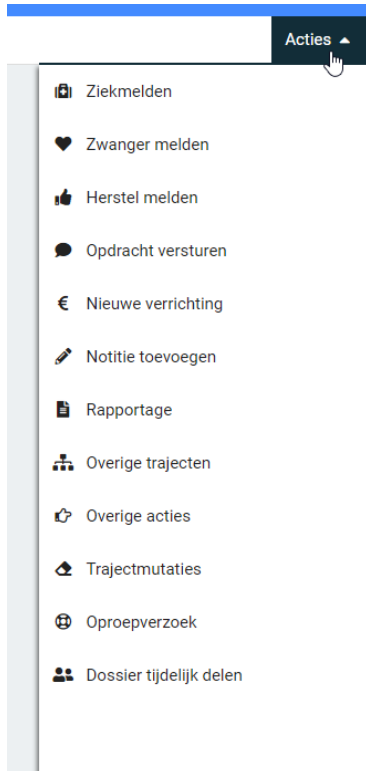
Acties

Ziekmelden

Zwanger melden

Herstel melden

Opdracht versturen

€ Nieuwe verrichting

Notitie toevoegen

Rapportage

Overige trajecten

Overige acties

Trajectmutaties

Oproepverzoek

Dossier tijdelijk delen